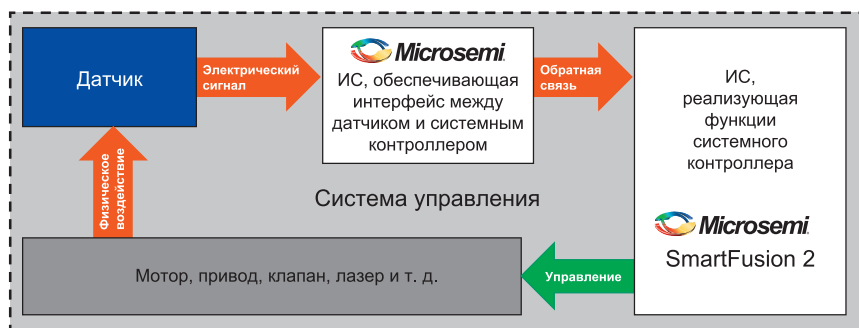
Датчик

Электрический сигнал

Microsemi

ИС, обеспечивающая интерфейс между датчиком и системным контроллером

Обратная связь

ИС, реализующая функции системного контроллера

Физическое воздействие

Система управления

Microsemi

SmartFusion 2

Мотор, привод, клапан, лазер и т. д.

Управление